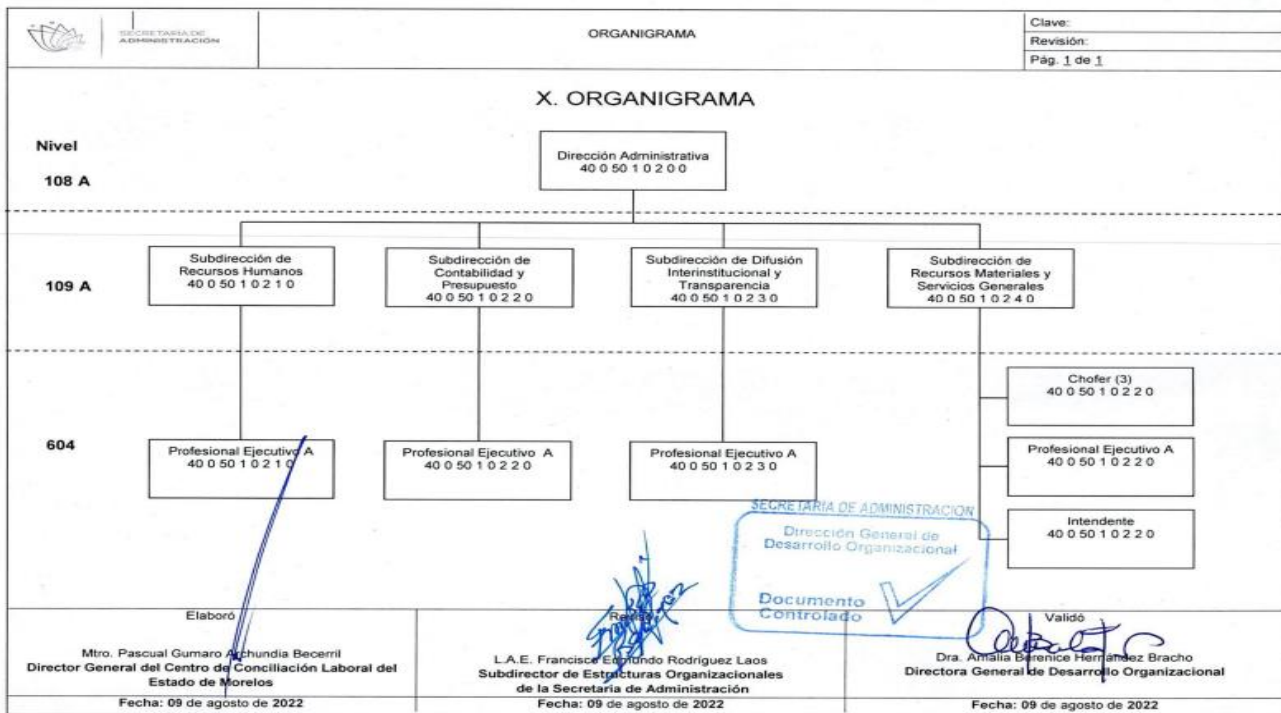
SECRETARÍA DE ADMINISTRACIÓN

ORGANIGRAMA

Clave:
Revisión:
Pág. 1 de 1

X. ORGANIGRAMA

Nivel

108 A

Dirección Administrativa
40 0 50 1 0 2 0 0

109 A

Subdirección de Recursos Humanos
40 0 50 1 0 2 1 0

Subdirección de Contabilidad y Presupuesto
40 0 50 1 0 2 2 0

Subdirección de Difusión Interinstitucional y Transparencia
40 0 50 1 0 2 3 0

Subdirección de Recursos Materiales y Servicios Generales
40 0 50 1 0 2 4 0

604

Profesional Ejecutivo A
40 0 50 1 0 2 1 0

Profesional Ejecutivo A
40 0 50 1 0 2 2 0

Profesional Ejecutivo A
40 0 50 1 0 2 3 0

Chofer (3)
40 0 50 1 0 2 2 0

Profesional Ejecutivo A
40 0 50 1 0 2 2 0

Intendente
40 0 50 1 0 2 2 0

SECRETARÍA DE ADMINISTRACIÓN
Dirección General de Desarrollo Organizacional
Documento Controlado

Elaboró
Mtro. Pascual Gumaro Archundia Becerril
Director General del Centro de Conciliación Laboral del Estado de Morelos
Fecha: 09 de agosto de 2022

Revisó
L.A.E. Francisco Edmundo Rodríguez Laos
Subdirector de Estructuras Organizacionales de la Secretaría de Administración
Fecha: 09 de agosto de 2022

Validó
Dra. Amalia Berenice Hernández Bracho
Directora General de Desarrollo Organizacional
Fecha: 09 de agosto de 2022